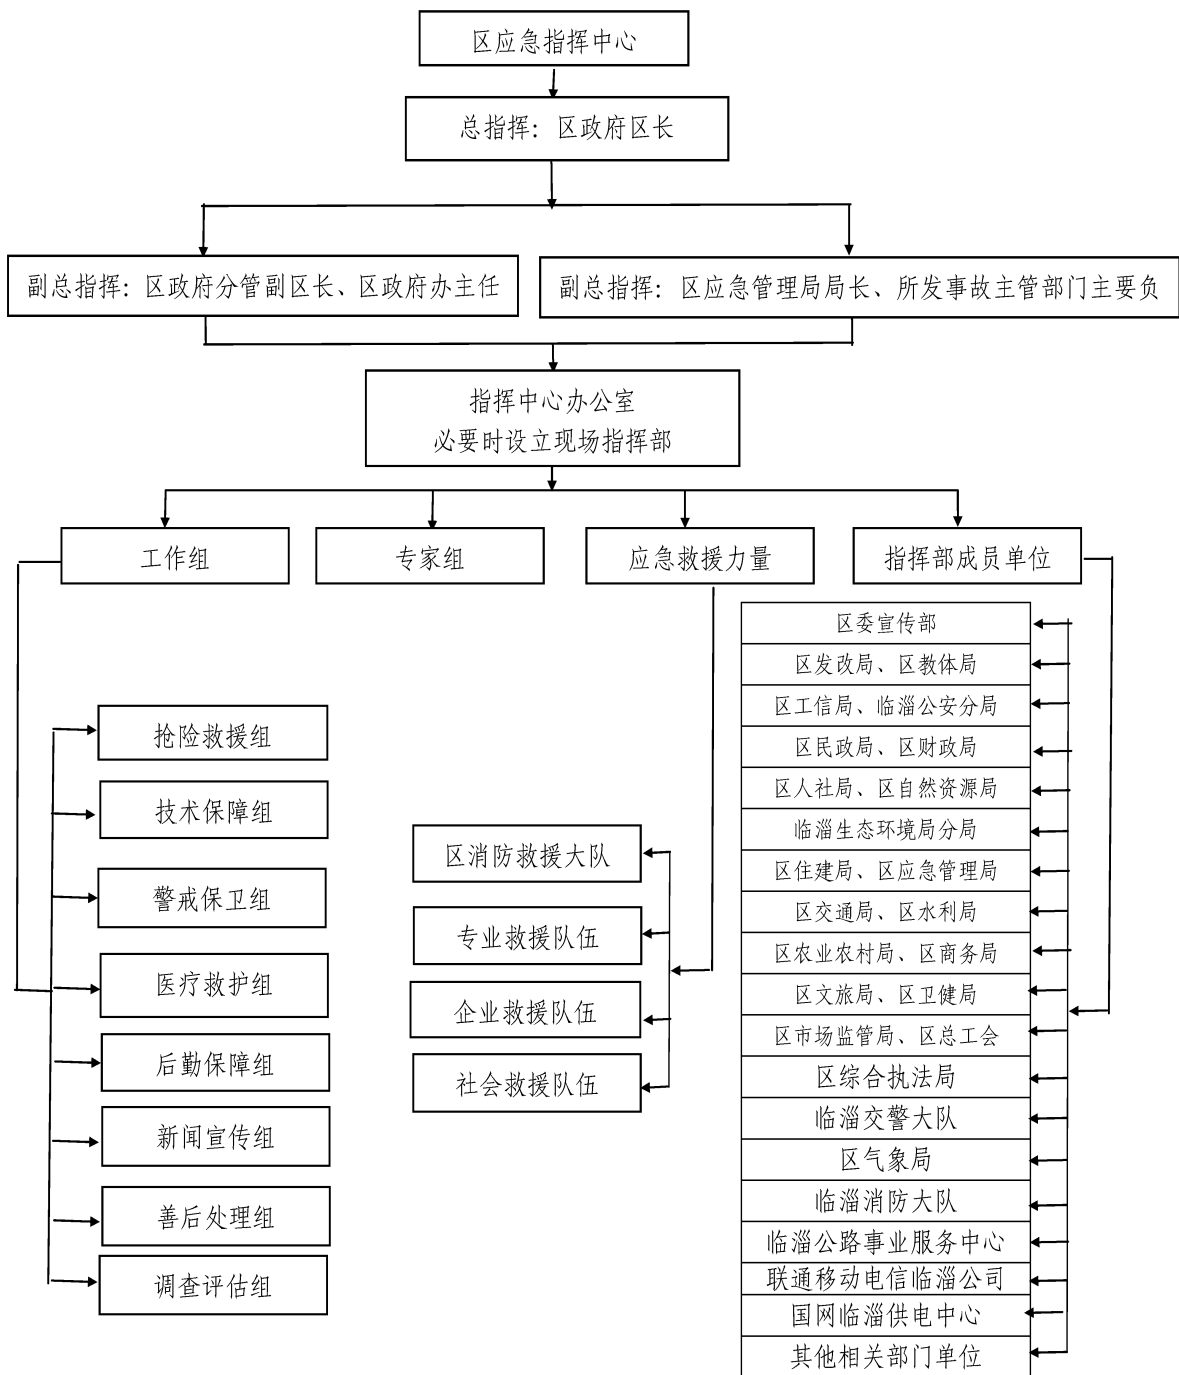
区应急指挥中心

总指挥：区政府区长

副总指挥：区政府分管副区长、区政府办主任

副总指挥：区应急管理局局长、所发事故主管部门主要负

指挥中心办公室
必要时设立现场指挥部

工作组

专家组

应急救援力量

指挥部成员单位

抢险救援组

技术保障组

警戒保卫组

医疗救护组

后勤保障组

新闻宣传组

善后处理组

调查评估组

区消防救援大队

专业救援队伍

企业救援队伍

社会救援队伍

区委宣传部

区发改局、区教体局

区工信局、临淄公安分局

区民政局、区财政局

区人社局、区自然资源局

临淄生态环境局分局

区住建局、区应急管理局

区交通局、区水利局

区农业农村局、区商务局

区文旅局、区卫健局

区市场监管局、区总工会

区综合执法局

临淄交警大队

区气象局

临淄消防大队

临淄公路事业服务中心

联通移动电信临淄公司

国网临淄供电中心

其他相关部门单位